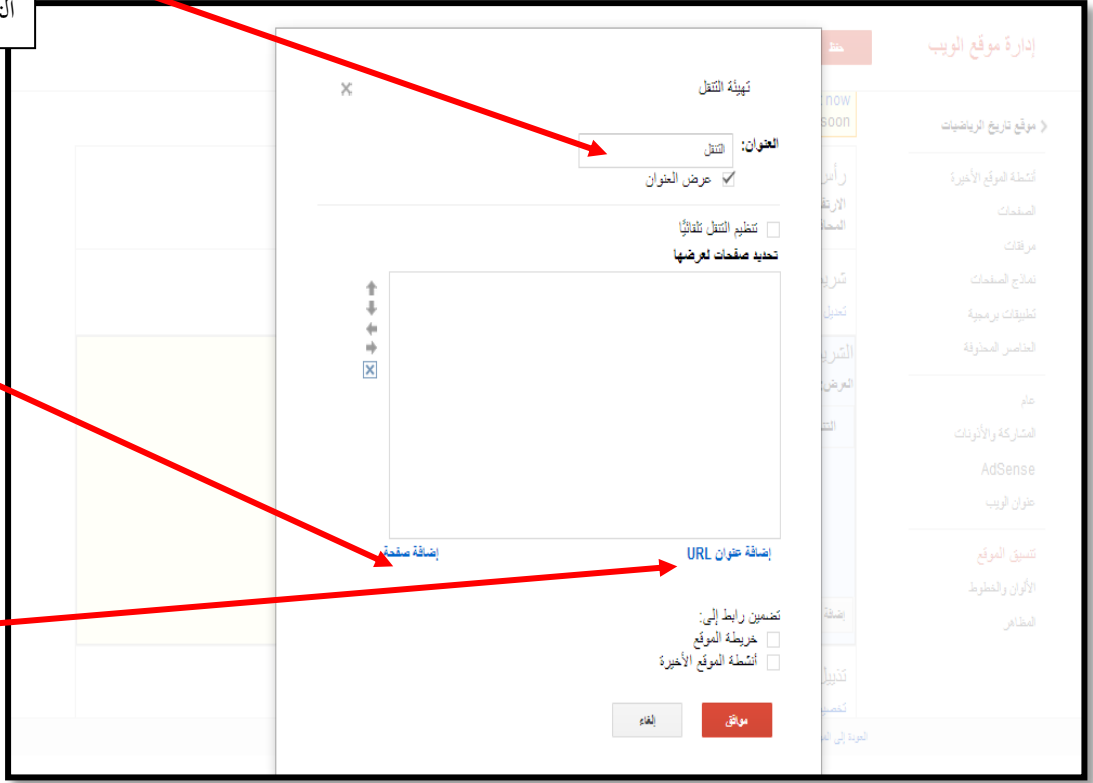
ال

إدارة موقع الويب

حفظ

now
soon

موقع تاريخ الرياضيات

أنشطة الموقع الأخيرة
الصفحات
مرفقات
نماذج الصفحات
تطبيقات برمجية
العناصر المحذوفة

عام
المشاركة والأذونات
AdSense
عنوان الويب

تنسيق الموقع
الألوان والخطوط
المظاهر

العودة إلى الم

تهيئة التنقل

×

العنوان: التنقل

☑ عرض العنوان

☐ تنظيم التنقل تلقائيًا

تحديد صفحات لعرضها

إضافة صفحة

إضافة عنوان URL

تضمين رابط إلى:

☐ خريطة الموقع

☐ أنشطة الموقع الأخيرة

موافق

إلغاء